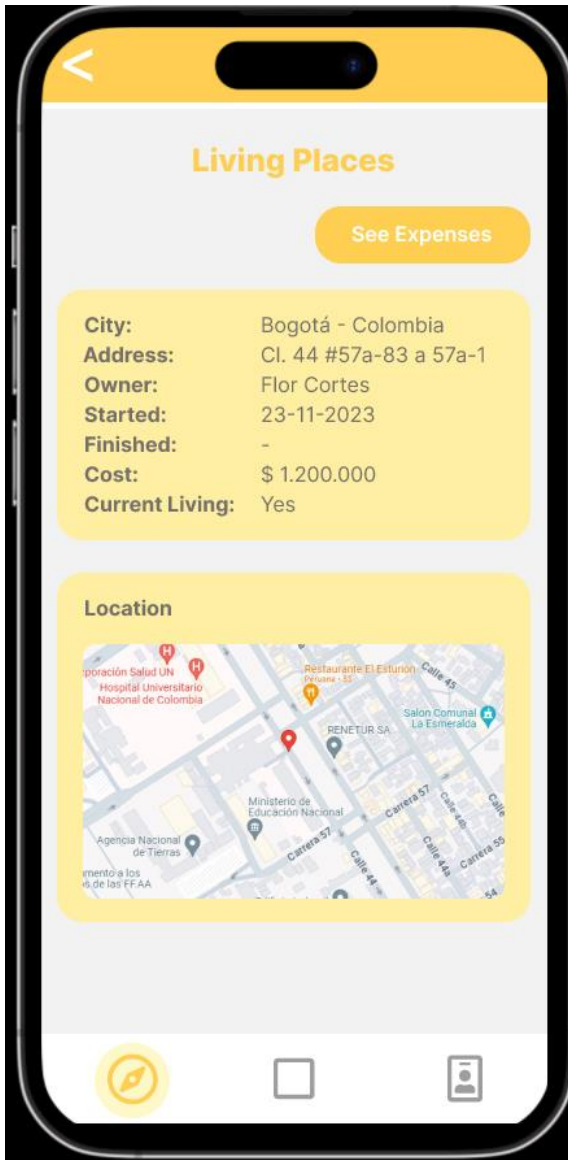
<

Living Places

See Expenses

| | |
|---|---|
| City: | Bogotá - Colombia |
| Address: | Cl. 44 #57a-83 a 57a-1 |
| Owner: | Flor Cortes |
| Started: | 23-11-2023 |
| Finished: | - |
| Cost: | $ 1.200.000 |
| Current Living: | Yes |

Location

rporación Salud UN
Hospital Universitario Nacional de Colombia
Restaurante El Esturión
Peruana · $$
Calle 45
Salon Comunal La Esmeralda
RENETUR SA
Ministerio de Educación Nacional
Carrera 57
Calle 44B
Calle
Agencia Nacional de Tierras
Carrera 57
Carrera 55
Calle 44
mento a los
s de las FF AA